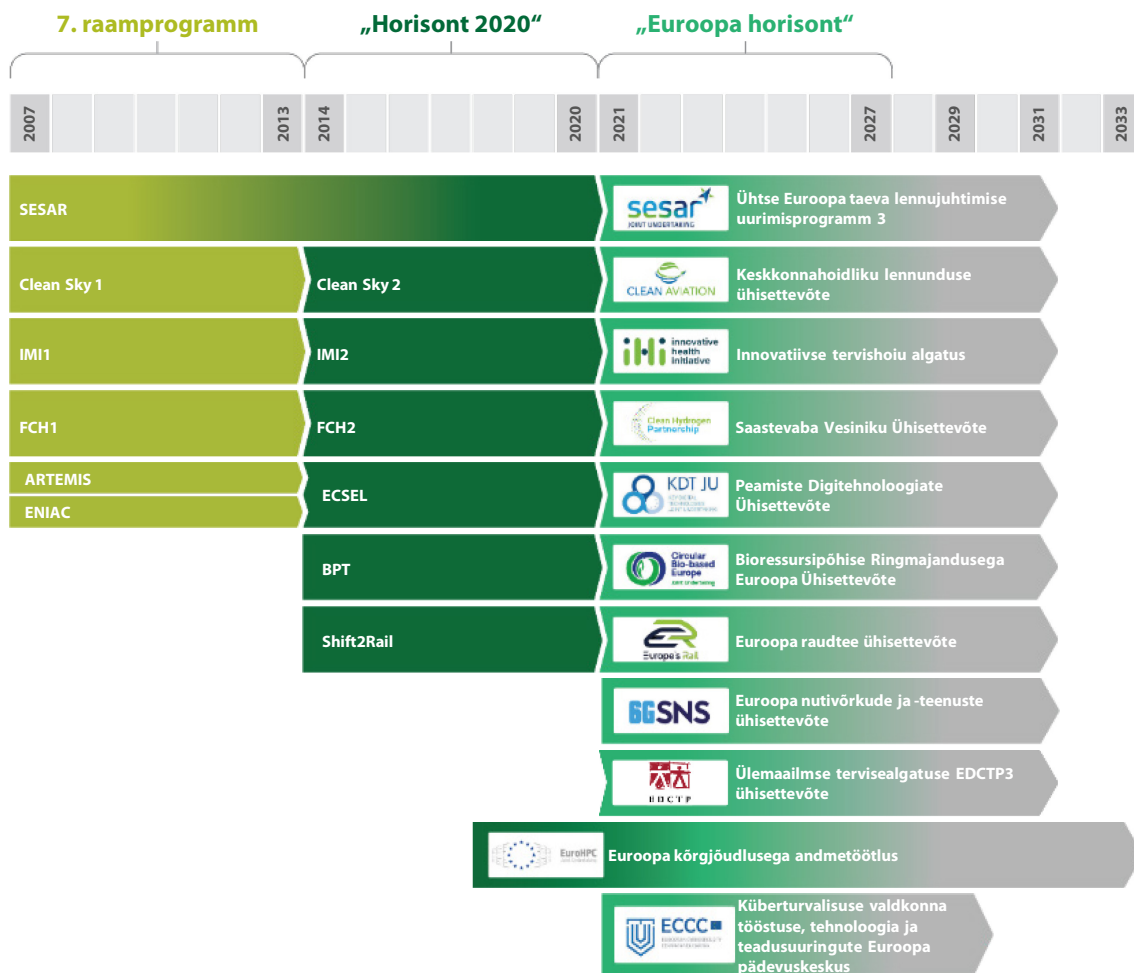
7. raamprogramm
„Horisont 2020“
„Euroopa horisont“

2007
2013
2014
2020
2021
2027
2029
2031
2033

SESAR
sesar JOINT UNDERTAKING
Ühtse Euroopa taeva lennujuhtimise uurimisprogramm 3

Clean Sky 1
Clean Sky 2
CLEAN AVIATION
Keskkonnahoidliku lennunduse ühisettevõte

IMI1
IMI2
innovative health initiative
Innovatiivse tervishoiu algatus

FCH1
FCH2
Clean Hydrogen Partnership
Saastevaba Vesiniku Ühisettevõte

ARTEMIS
ENIAC
ECSEL
KDT JU
Peamiste Digitehnoloogiate Ühisettevõte

BPT
Circular Bio-based Europe Joint Undertaking
Bioressursipõhise Ringmajandusega Euroopa Ühisettevõte

Shift2Rail
Europe's Rail
Euroopa raudtee ühisettevõte

6GSNS
Euroopa nutivõrkude ja -teenuste ühisettevõte

EDCTP
Ülemaailmse tervisealgatuse EDCTP3 ühisettevõte

EuroHPC
Euroopa kõrgjõudlusega andmetöötlus

ECCC
Küberturvalisuse valdkonna tööstuse, tehnoloogia ja teadusuuringute Euroopa pädevuskeskus